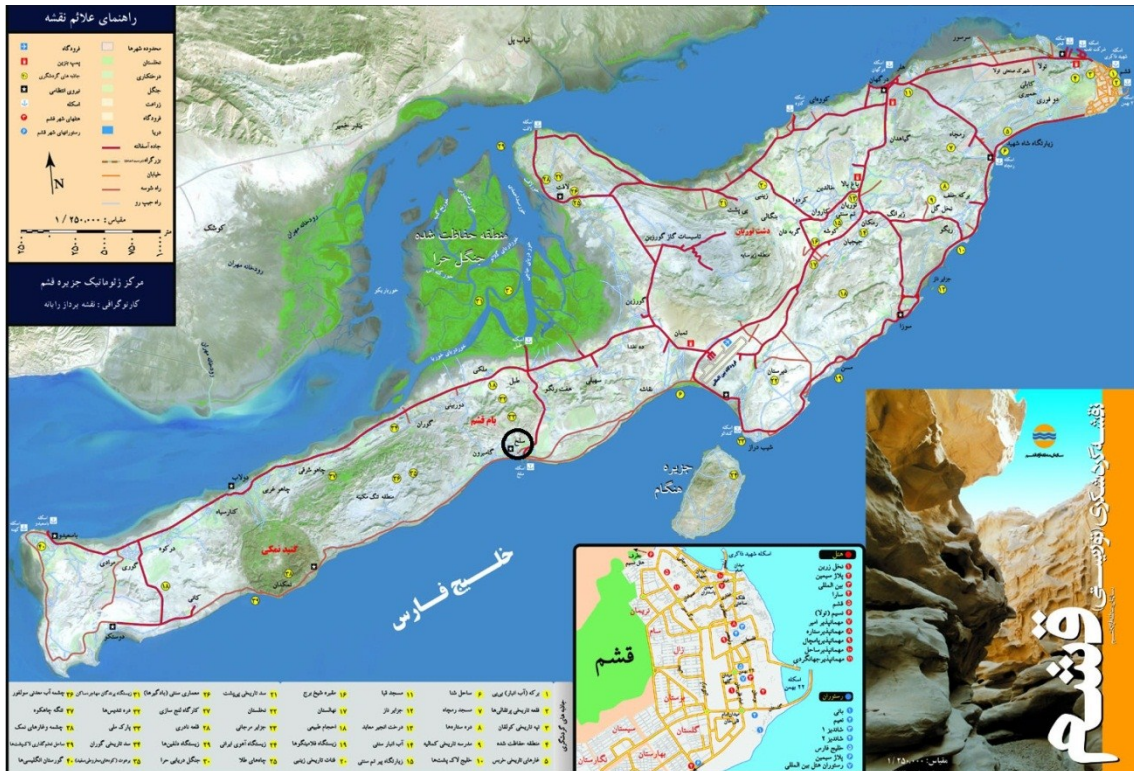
راهنمای علائم نقشه

محدوده شهرها
نخلستان
درختکاری
جنگل
زراعت
فرودگاه
جاذبهای شهر قشم
دریا
فرودگاه
پمپ بنزین
جاذبه های گردشگری
نیروی انتظامی
اسکله
رستورانهای شهر قشم
جاده آسفالته
بزرگراه
خیابان
راه شوسه
راه جیپ رو

N

مقیاس: ۱ / ۲۵۰،۰۰۰

مرکز ژئوماتیک جزیره قشم
کارتوگرافی: نقشه پرداز رایانه

منطقه حفاظت شده
جنگل حرا

دشت تورگان

بام قشم

جزیره
هنگام

گنبد نمکی

خلیج فارس

قشم

نقشه گردشگری توریستی قشم

مقیاس: ۱ / ۲۵۰،۰۰۰

هتل
رستوران

اسکله شهید ذاکری